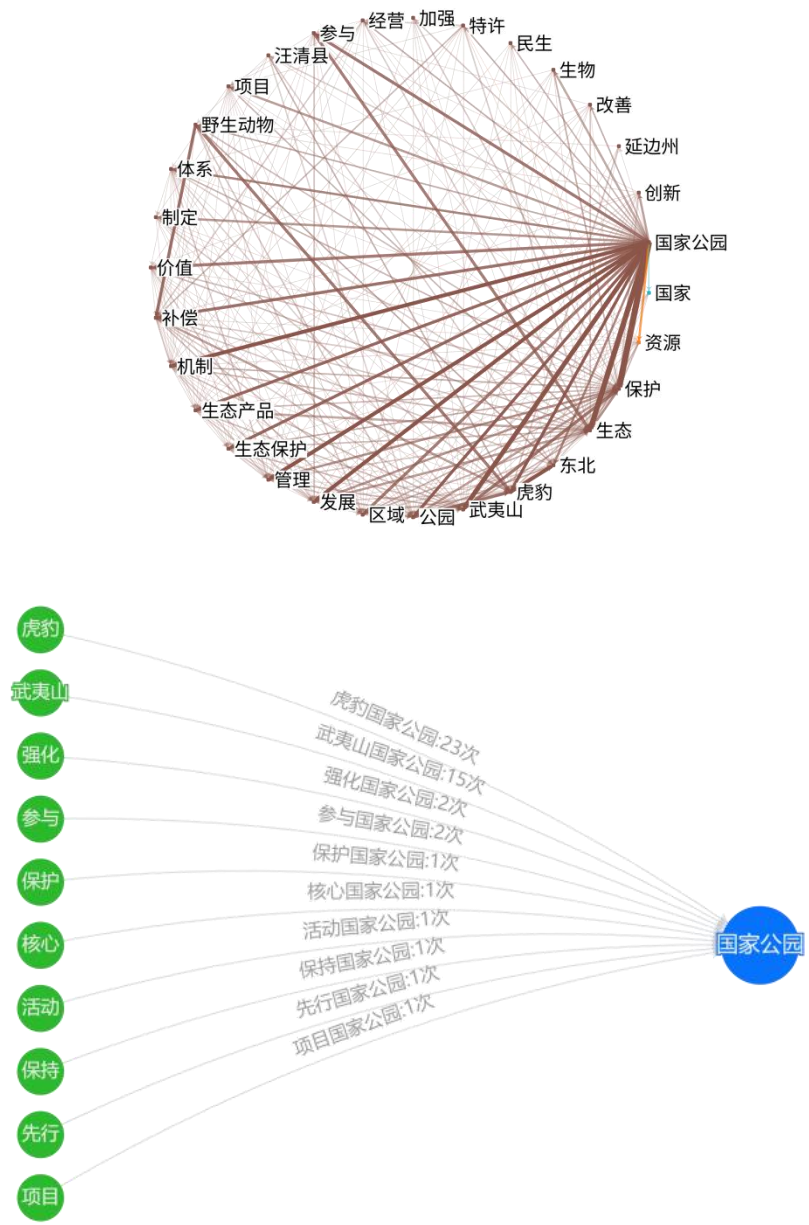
参与
经营
加强
特许
民生
汪清县
生物
项目
改善
野生动物
延边州
创新
体系
制定
国家公园
价值
国家
补偿
资源
机制
保护
生态产品
生态
生态保护
东北
管理
虎豹
发展
武夷山
区域
公园

虎豹
武夷山
强化
参与
保护
核心
活动
保持
先行
项目

虎豹国家公园:23次
武夷山国家公园:15次
强化国家公园:2次
参与国家公园:2次
保护国家公园:1次
核心国家公园:1次
活动国家公园:1次
保持国家公园:1次
先行国家公园:1次
项目国家公园:1次

国家公园